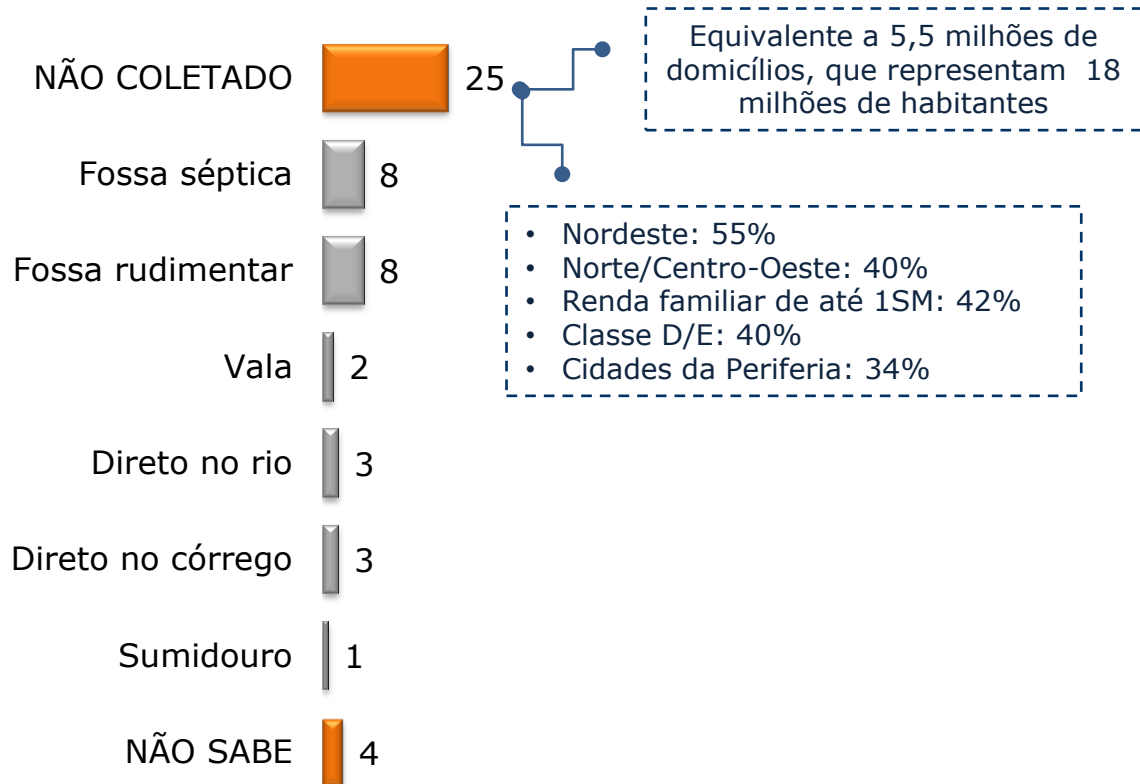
NÃO COLETADO 25

Equivalente a 5,5 milhões de domicílios, que representam 18 milhões de habitantes

Fossa séptica 8

- Nordeste: 55%
- Norte/Centro-Oeste: 40%
- Renda familiar de até 1SM: 42%
- Classe D/E: 40%
- Cidades da Periferia: 34%

Fossa rudimentar 8

Vala 2

Direto no rio 3

Direto no córrego 3

Sumidouro 1

NÃO SABE 4